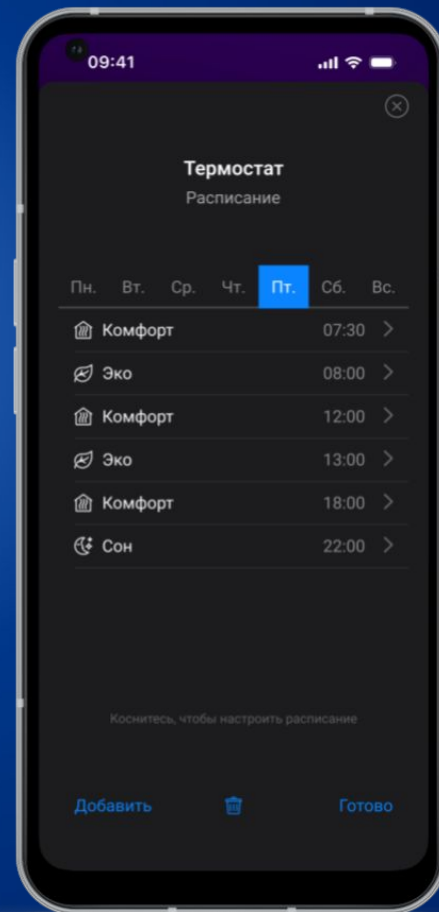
09:41

Термостат
Расписание

| Пн. | Вт. | Ср. | Чт. | Пт. | Сб. | Вс. |
|---|---|---|---|---|---|---|

Комфорт 07:30 >
Эко 08:00 >
Комфорт 12:00 >
Эко 13:00 >
Комфорт 18:00 >
Сон 22:00 >

Коснитесь, чтобы настроить расписание

Добавить
Готово